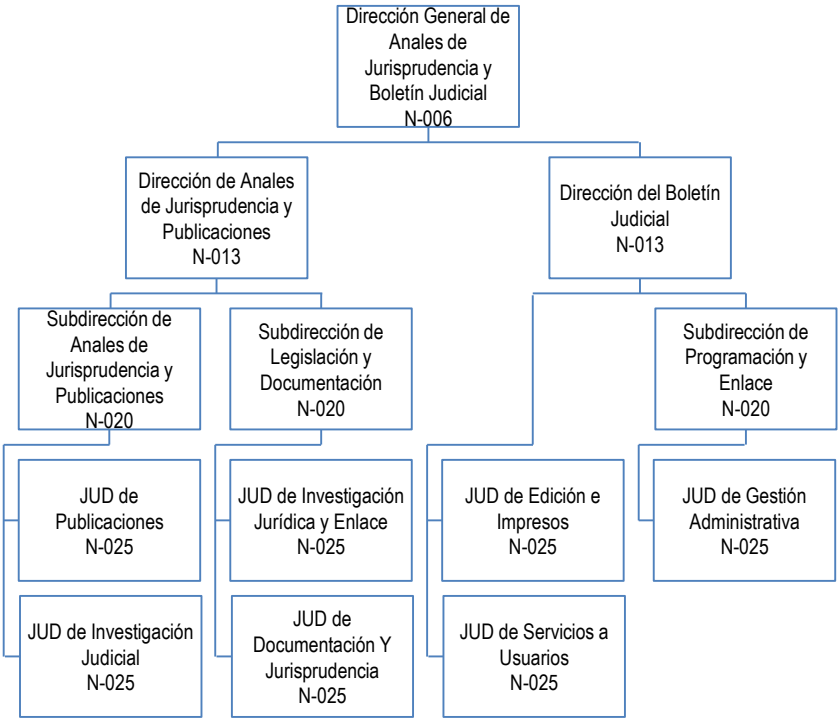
Dirección General de Anales de Jurisprudencia y Boletín Judicial
N-006

Dirección de Anales de Jurisprudencia y Publicaciones
N-013

Dirección del Boletín Judicial
N-013

Subdirección de Anales de Jurisprudencia y Publicaciones
N-020

Subdirección de Legislación y Documentación
N-020

Subdirección de Programación y Enlace
N-020

JUD de Publicaciones
N-025

JUD de Investigación Judicial
N-025

JUD de Investigación Jurídica y Enlace
N-025

JUD de Documentación Y Jurisprudencia
N-025

JUD de Edición e Impresos
N-025

JUD de Servicios a Usuarios
N-025

JUD de Gestión Administrativa
N-025